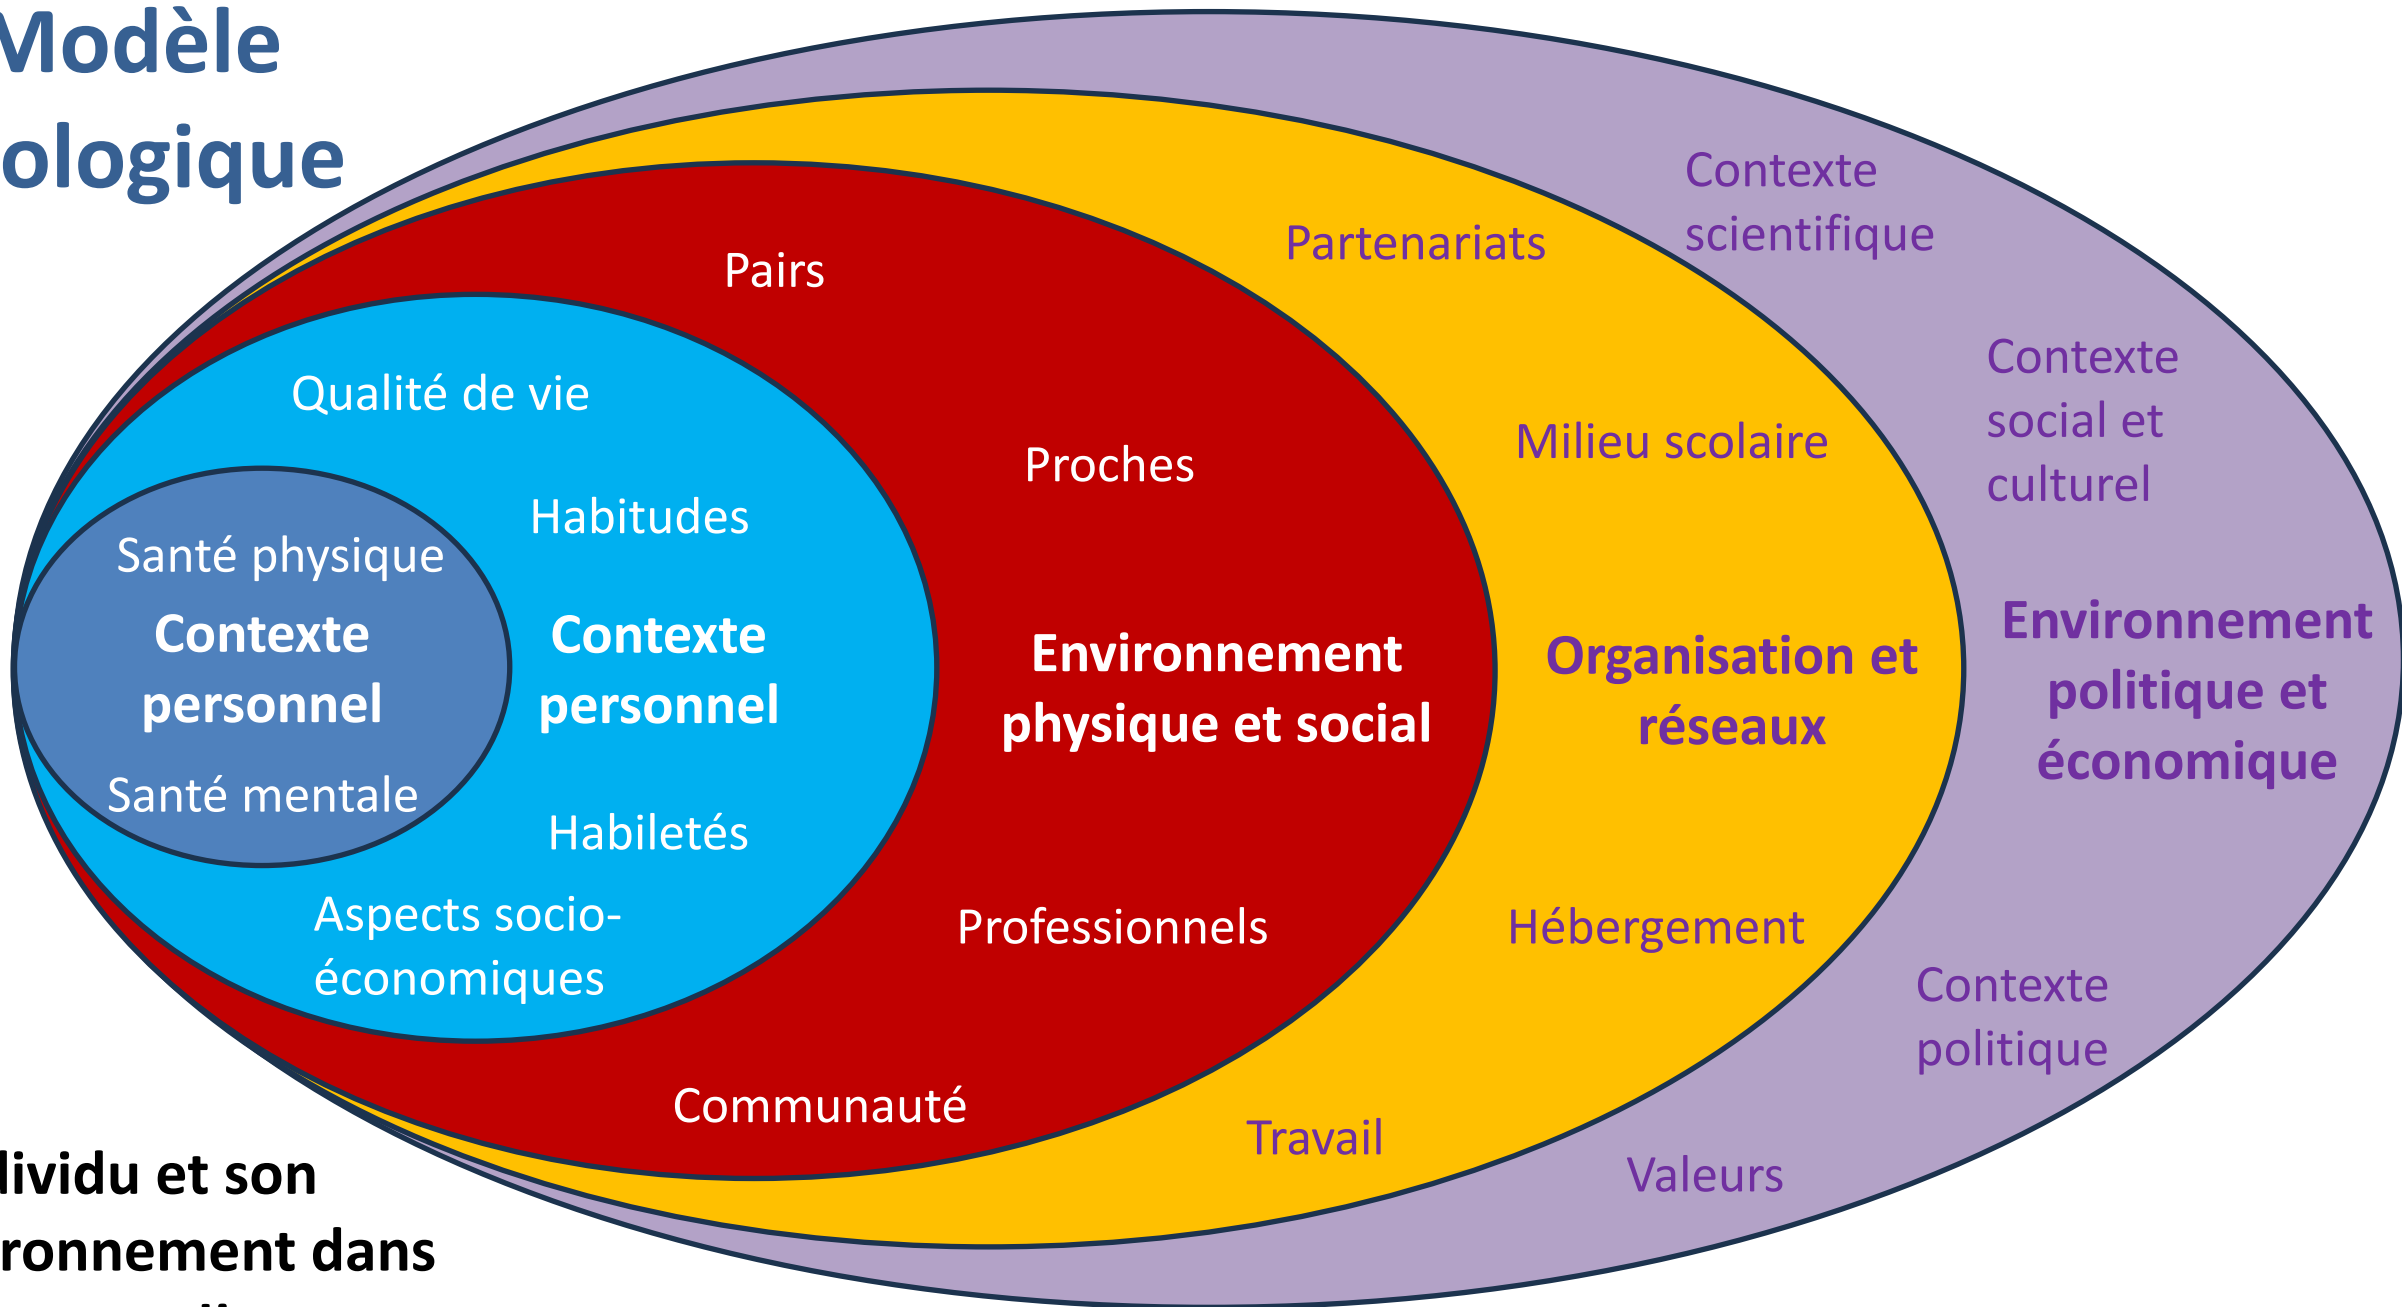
Modèle
ologique

Contexte scientifique

Partenariats

Pairs

Contexte social et culturel

Qualité de vie

Milieu scolaire

Proches

Habitudes

Santé physique

Contexte personnel

Contexte personnel

Environnement physique et social

Organisation et réseaux

Environnement politique et économique

Santé mentale

Habiletés

Aspects socio-économiques

Professionnels

Hébergement

Contexte politique

Communauté

Travail

Valeurs

lividu et son
ronnement dans